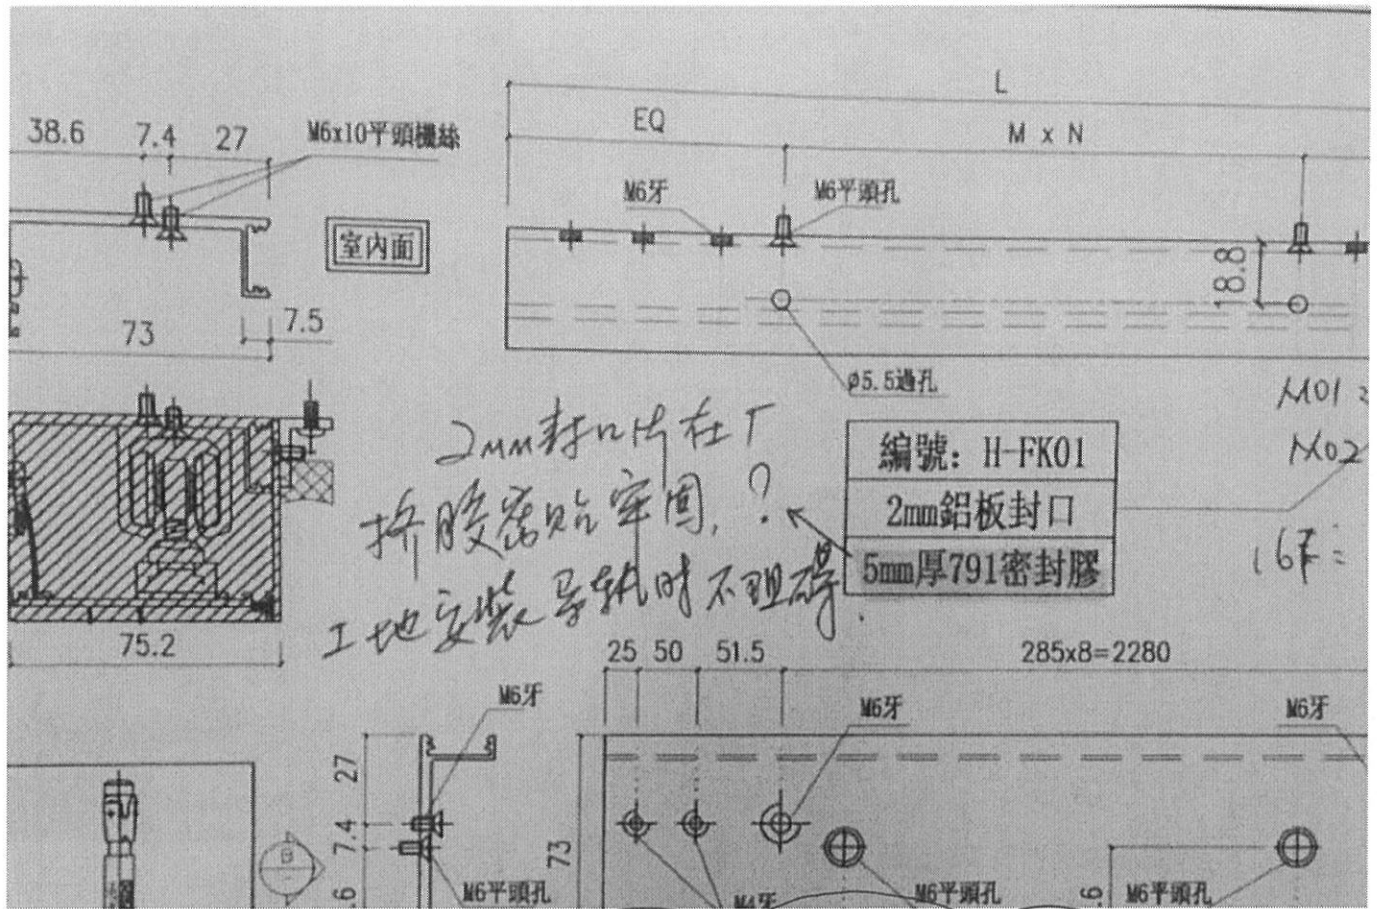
38.6 7.4 27 M6x10平頭機絲

室內面

73 7.5

L

EQ

M x N

M6牙 M6平頭孔

8.8

φ5.5過孔

M01
M02
16

2mm封口片在下
挤胶密贴牢固?
工地安装导轨时不阻碍

| 編號: H-FK01 |
|---|
| 2mm鋁板封口 |
| 5mm厚791密封膠 |

75.2

25 50 51.5

285x8=2280

M6牙

27
7.4
6

M6平頭孔

M6牙

73

M4牙

M6平頭孔

6 M6平頭孔

M6牙